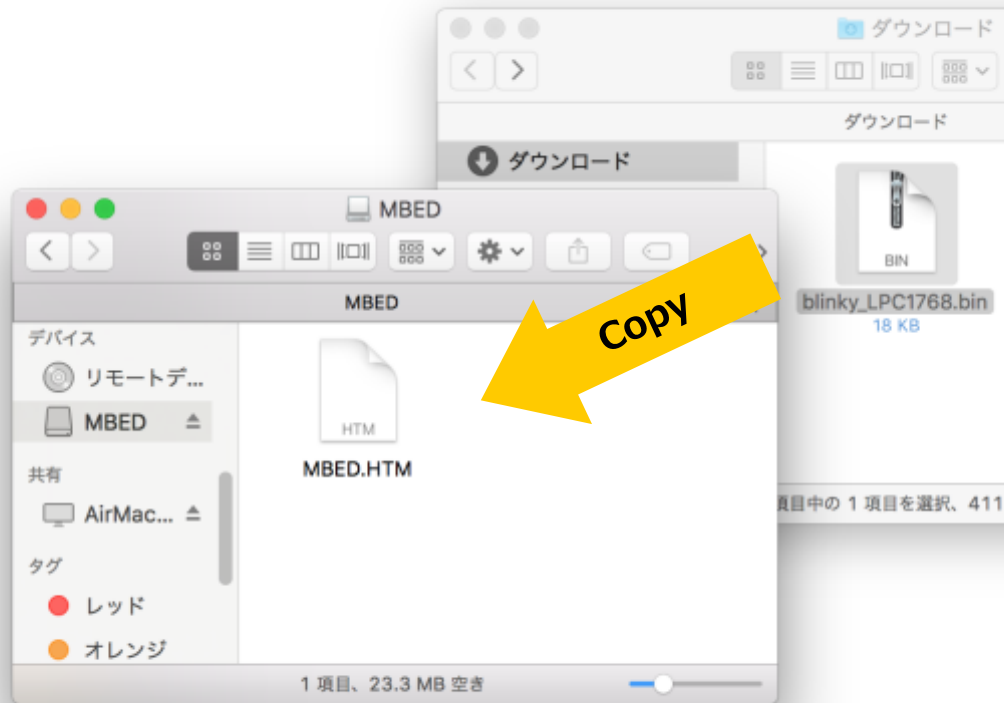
ダウンロード

ダウンロード

ダウンロード

BIN

blinky_LPC1768.bin
18 KB

項目中の 1 項目を選択、411

MBED

MBED

デバイス

リモートデ...

MBED

共有

AirMac...

タグ

レッド

オレンジ

HTM

MBED.HTM

Copy

1 項目、23.3 MB 空き